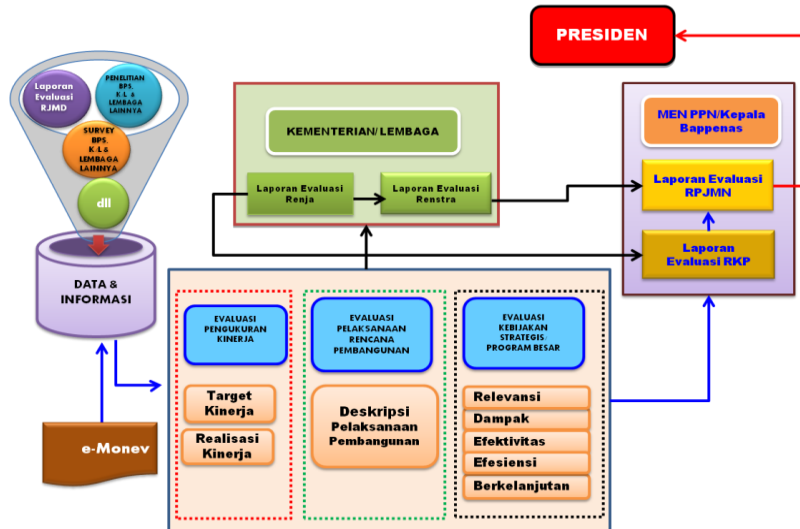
PRESIDEN

Laporan Evaluasi RJMD

PENELITIAN BPS, K/L & LEMBAGA LAINNYA

SURVEY BPS, K/L & LEMBAGA LAINNYA

dll

DATA & INFORMASI

e-Monev

KEMENTERIAN/LEMBAGA

Laporan Evaluasi Renja

Laporan Evaluasi Renstra

MEN PPN/Kepala Bappenas

Laporan Evaluasi RPJMN

Laporan Evaluasi RKP

EVALUASI PENGUKURAN KINERJA

Target Kinerja

Realisasi Kinerja

EVALUASI PELAKSANAAN RENCANA PEMBANGUNAN

Deskripsi Pelaksanaan Pembangunan

EVALUASI KEBIJAKAN STRATEGIS PROGRAM BESAR

Relevansi

Dampak

Efektivitas

Efesiensi

Berkelanjutan